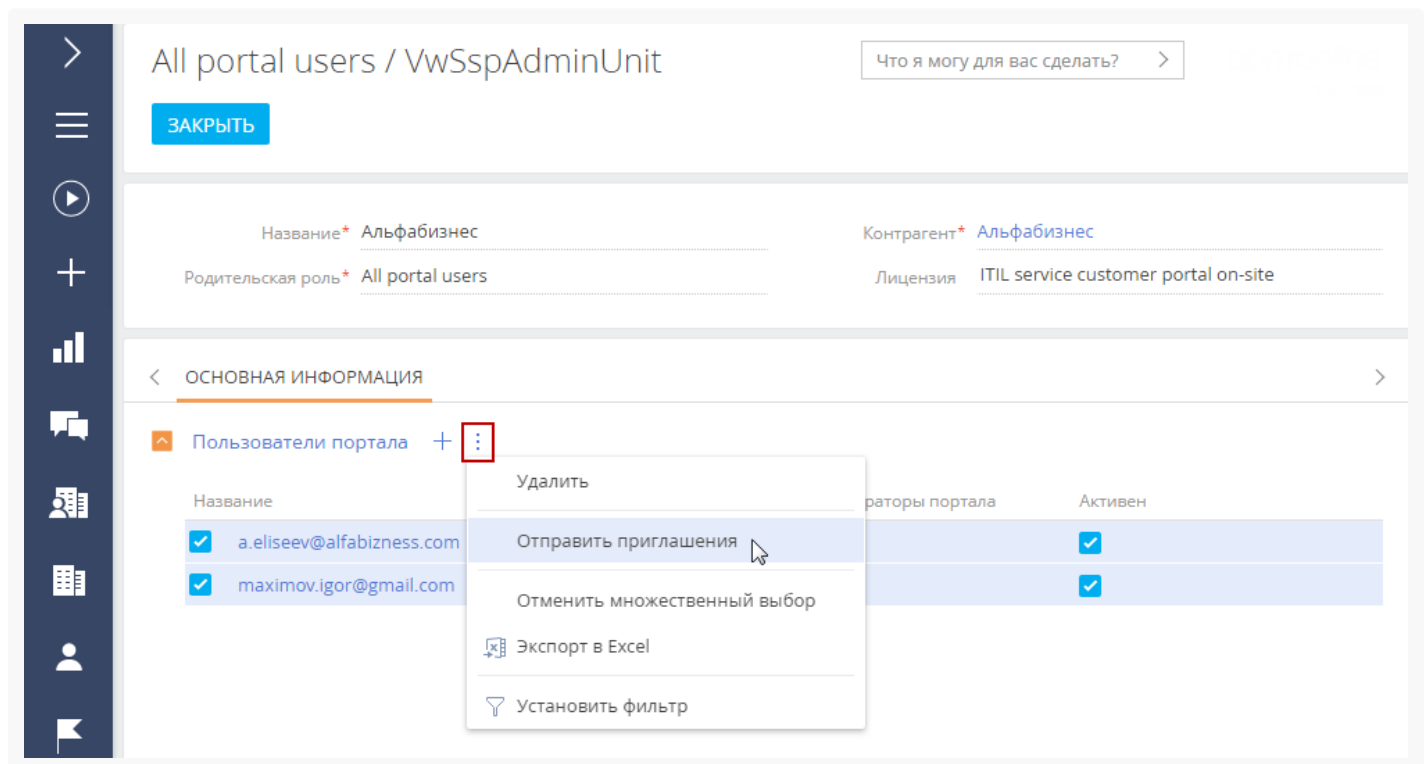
All portal users / VwSspAdminUnit

Что я могу для вас сделать?

ЗАКРЫТЬ

Название* Альфабизнес

Родительская роль* All portal users

Контрагент* Альфабизнес

Лицензия ITIL service customer portal on-site

ОСНОВНАЯ ИНФОРМАЦИЯ

Пользователи портала

Удалить

Отправить приглашения

Отменить множественный выбор

Экспорт в Excel

Установить фильтр

| Название | раторы портала | Активен |
|---|---|---|
| a.eliseev@alfabizness.com | | |
| maximov.igor@gmail.com | | |